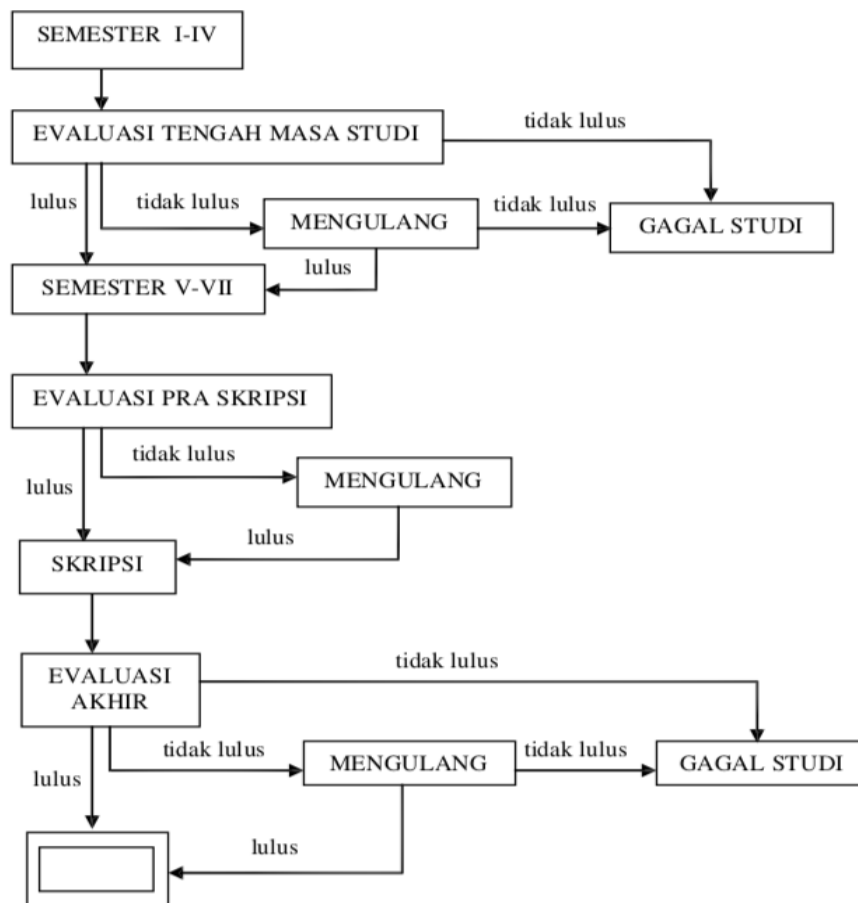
SEMESTER I-IV

EVALUASI TENGAH MASA STUDI

tidak lulus

lulus

tidak lulus

MENGULANG

tidak lulus

GAGAL STUDI

lulus

SEMESTER V-VII

EVALUASI PRA SKRIPSI

tidak lulus

lulus

MENGULANG

lulus

SKRIPSI

EVALUASI AKHIR

tidak lulus

tidak lulus

lulus

MENGULANG

tidak lulus

GAGAL STUDI

lulus